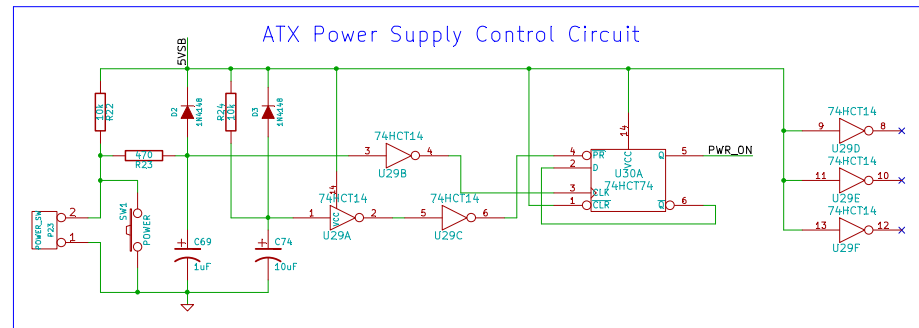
ATX Power Supply Control Circuit

5VSB

10k R22

D2 1N4148

R24 10k

D3 1N4148

470 R23

74HCT14
3 4
U29B

4 PR
2 D
3 CLK
1 CLR
14
VCC
Q 5
Q 6
U30A
74HCT74

PWR_ON

POWER_SW P23
2
1

SW1 POWER

C69 1uF

C74 10uF

74HCT14
1 VCC 2
U29A

74HCT14
5 6
U29C

74HCT14
9 8
U29D

74HCT14
11 10
U29E

74HCT14
13 12
U29F